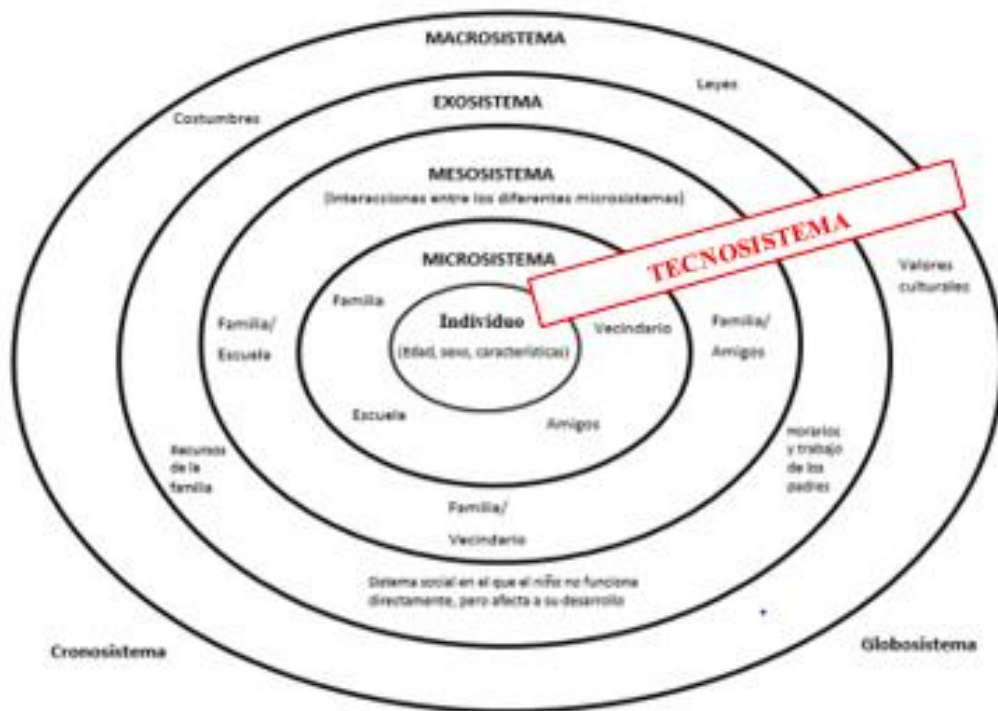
MACROSISTEMA

Leyes

Costumbres

EXOSISTEMA

MESOSISTEMA

(Interacciones entre los diferentes microsistemas)

TECNOSISTEMA

MICROSISTEMA

Valores culturales

Familia

Familia/ Escuela

Individuo

(Edad, sexo, características)

Vecindario

Familia/ Amigos

Escuela

Amigos

Recursos de la familia

Horarios y trabajo de los padres

Familia/ Vecindario

Sistema social en el que el niño no funciona directamente, pero afecta a su desarrollo

Cronosistema

Globosistema